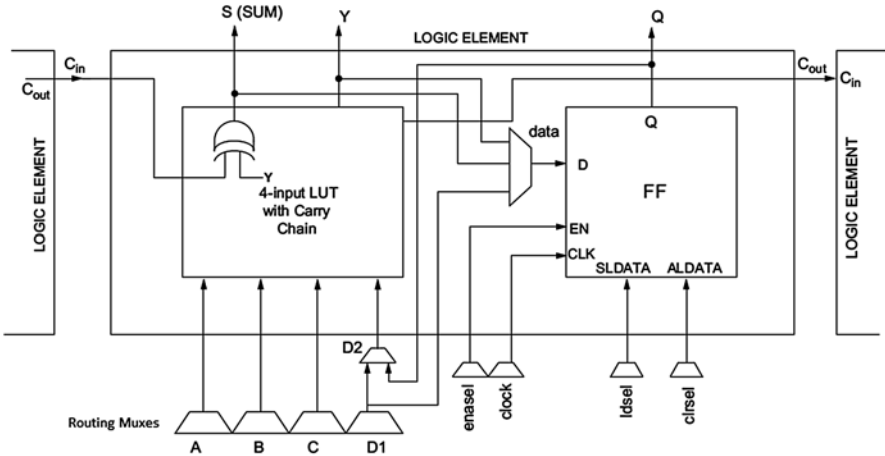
S (SUM)
Y
Q
LOGIC ELEMENT
$C_{in}$
$C_{out}$
$C_{out}$
$C_{in}$
LOGIC ELEMENT
LOGIC ELEMENT
data
Q
D
FF
Y
4-input LUT with Carry Chain
EN
CLK
SLDATA
ALDATA
D2
Routing Muxes
A
B
C
D1
enasel
clock
ldsel
clrsel